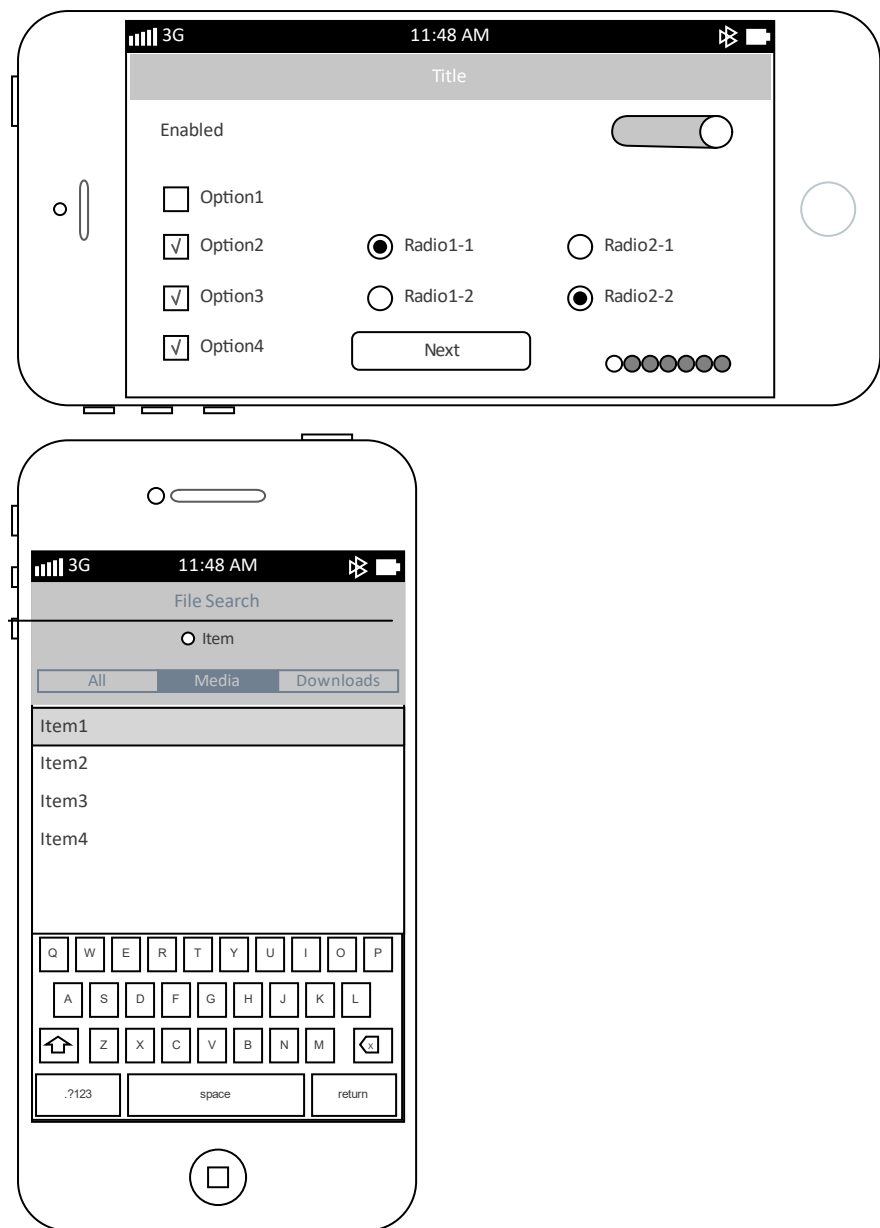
3G 11:48 AM

Title

Enabled

Option1

√ Option2

Radio1-1

Radio2-1

√ Option3

Radio1-2

Radio2-2

√ Option4

Next

3G 11:48 AM

File Search

Item

All Media Downloads

Item1

Item2

Item3

Item4

Q W E R T Y U I O P

A S D F G H J K L

Z X C V B N M

.?123 space return